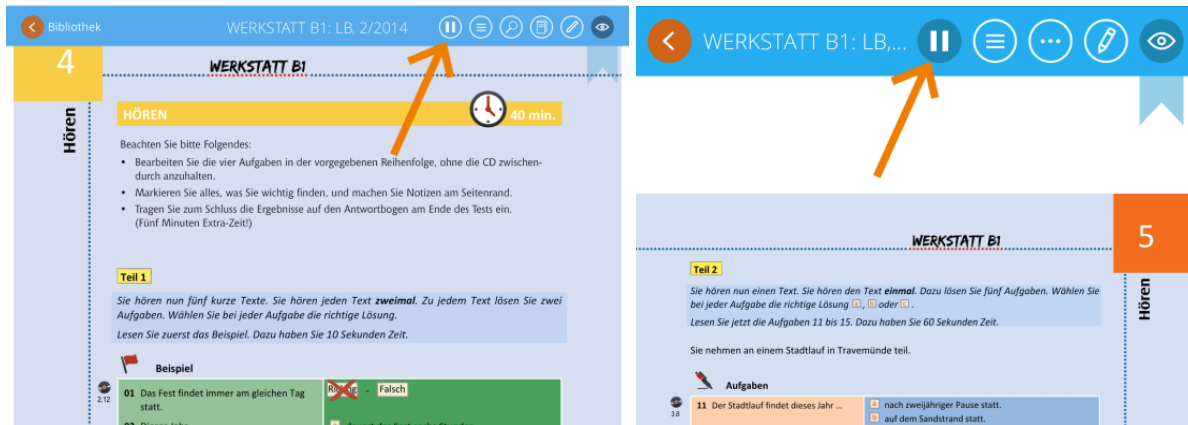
Bibliothek

WERKSTATT B1: LB, 2/2014

4

WERKSTATT B1

Hören

HÖREN

40 min.

Beachten Sie bitte Folgendes:

• Bearbeiten Sie die vier Aufgaben in der vorgegebenen Reihenfolge, ohne die CD zwischendurch anzuhalten.
• Markieren Sie alles, was Sie wichtig finden, und machen Sie Notizen am Seitenrand.
• Tragen Sie zum Schluss die Ergebnisse auf den Antwortbogen am Ende des Tests ein. (Fünf Minuten Extra-Zeit!)

Teil 1

*Sie hören nun fünf kurze Texte. Sie hören jeden Text **zweimal**. Zu jedem Text lösen Sie zwei Aufgaben. Wählen Sie bei jeder Aufgabe die richtige Lösung.*

*Lesen Sie zuerst das Beispiel. Dazu haben Sie 10 Sekunden Zeit.*

Beispiel

2.12

01 Das Fest findet immer am gleichen Tag statt.

Richtig - Falsch

02 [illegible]

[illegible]

WERKSTATT B1: LB,...

WERKSTATT B1

5

Hören

Teil 2

*Sie hören nun einen Text. Sie hören den Text **einmal**. Dazu lösen Sie fünf Aufgaben. Wählen Sie bei jeder Aufgabe die richtige Lösung a, b oder c.*

*Lesen Sie jetzt die Aufgaben 11 bis 15. Dazu haben Sie 60 Sekunden Zeit.*

Sie nehmen an einem Stadtlauf in Travemünde teil.

Aufgaben

3.8

11 Der Stadtlauf findet dieses Jahr ...

a nach zweijähriger Pause statt.

b auf dem Sandstrand statt.